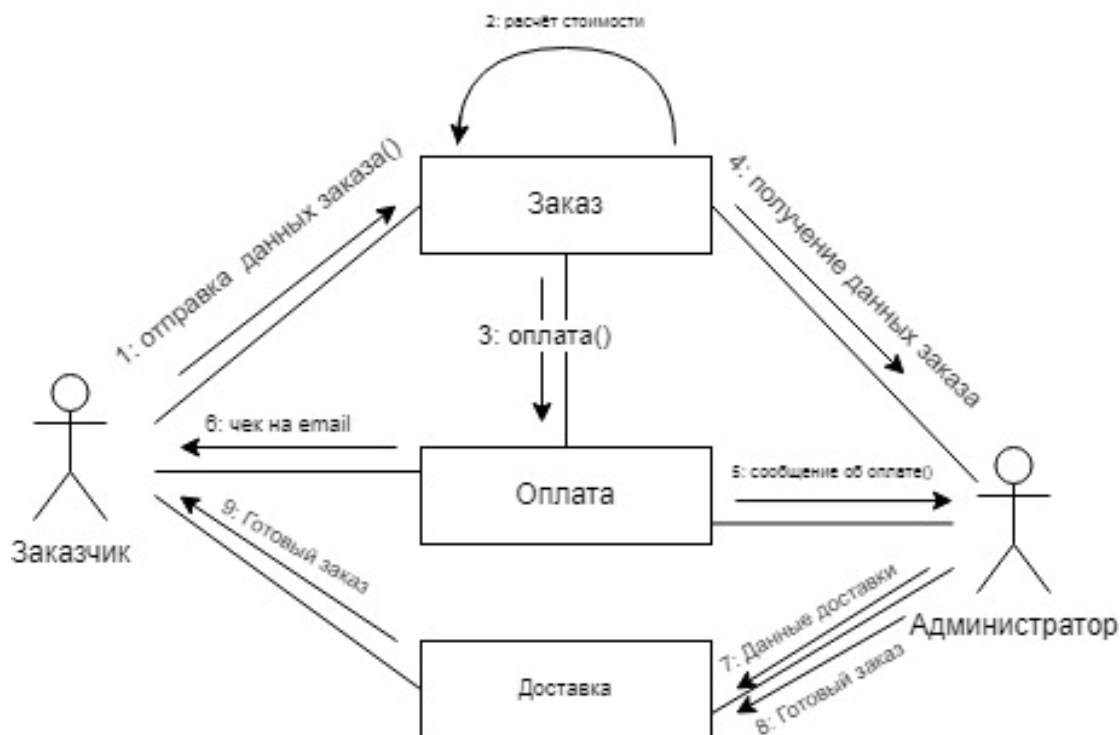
2: расчёт стоимости

1: отправка данных заказа()

Заказ

4: получение данных заказа

3: оплата()

6: чек на email

Оплата

5: сообщение об оплате()

Заказчик

9: Готовый заказ

Администратор

7: Данные доставки

8: Готовый заказ

Доставка